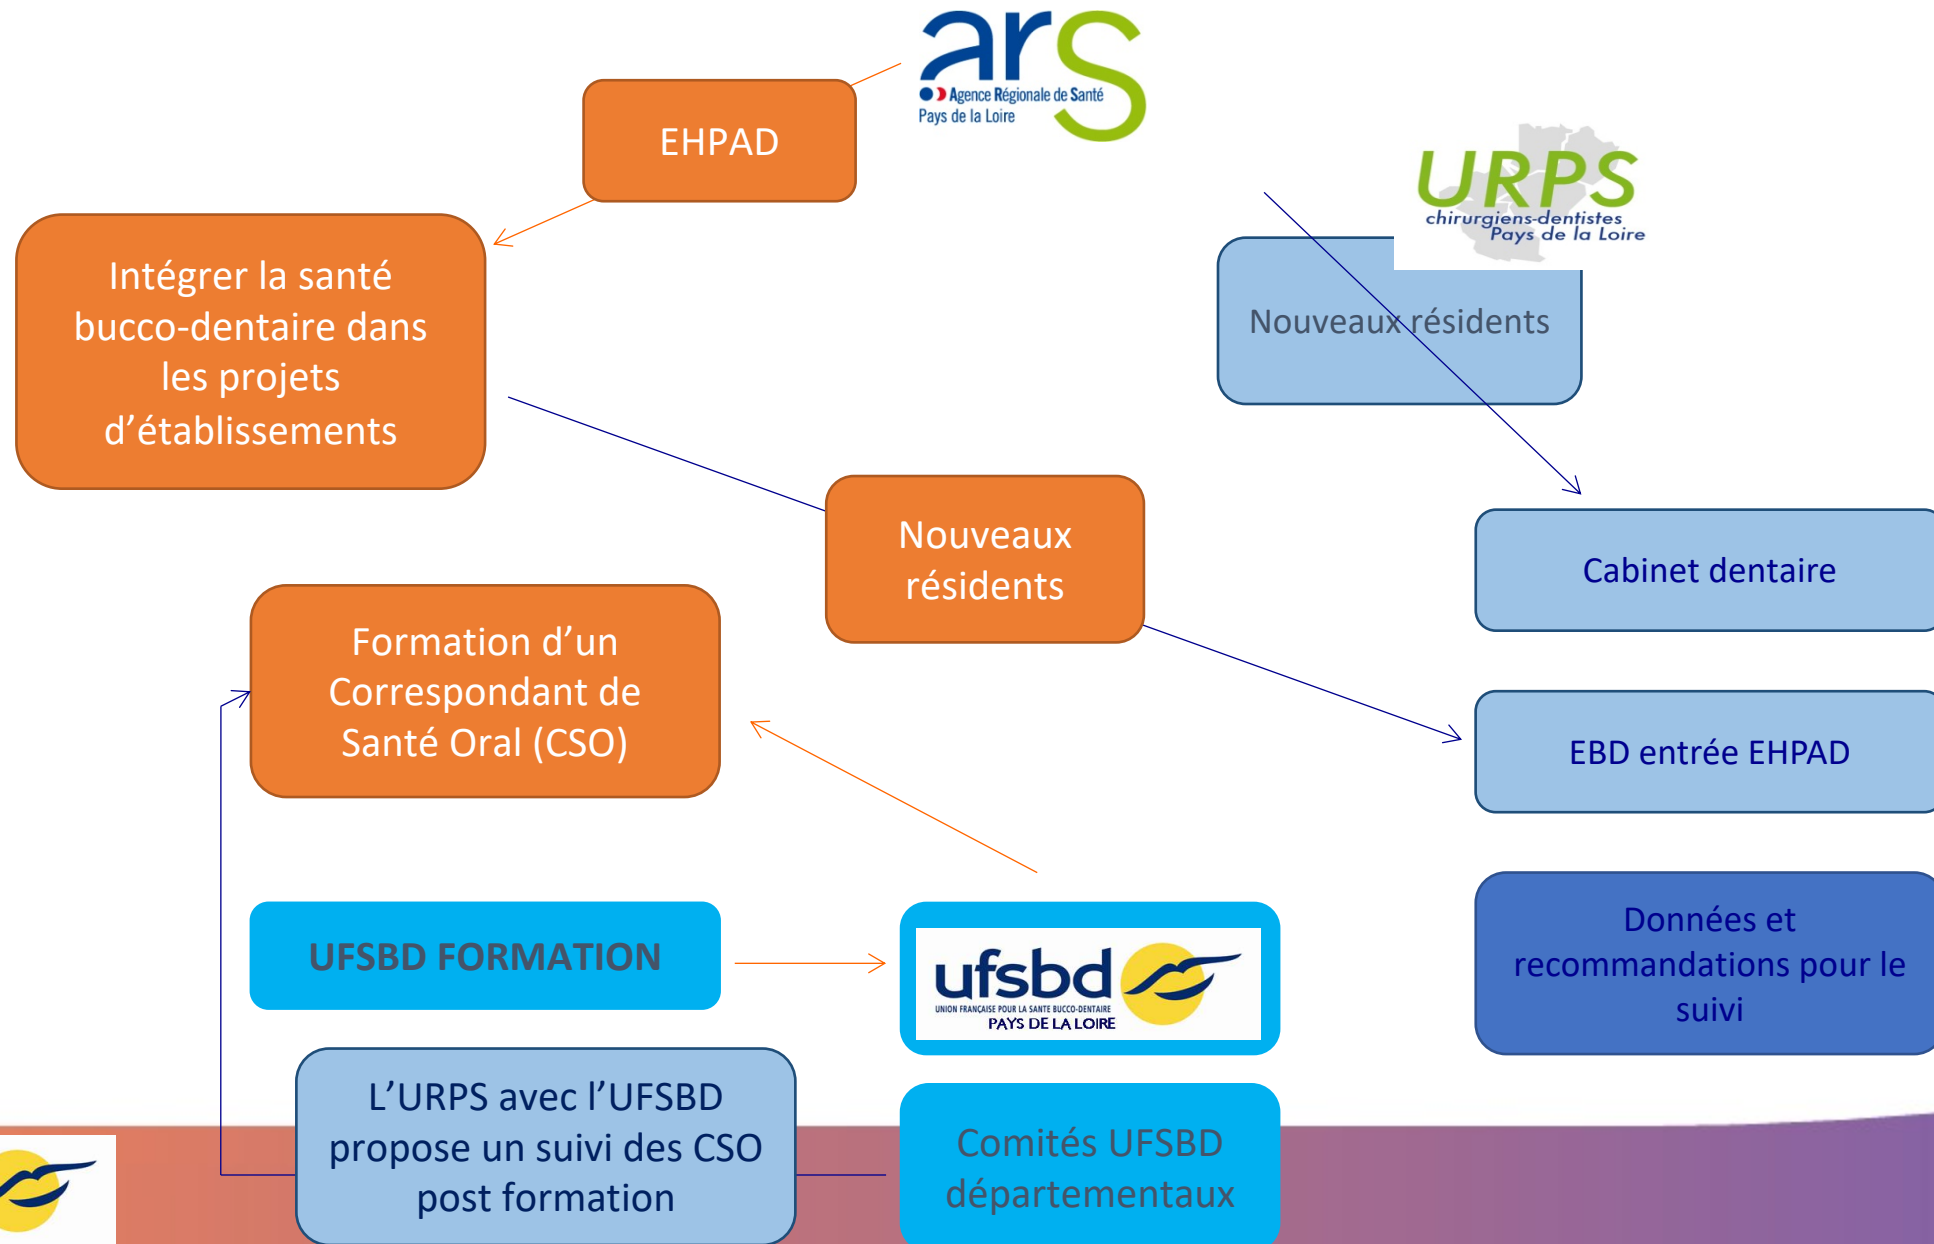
ars
Agence Régionale de Santé
Pays de la Loire

EHPAD

URPS
chirurgiens-dentistes
Pays de la Loire

Intégrer la santé bucco-dentaire dans les projets d'établissements

Nouveaux résidents

Nouveaux résidents

Cabinet dentaire

Formation d'un Correspondant de Santé Oral (CSO)

EBD entrée EHPAD

Données et recommandations pour le suivi

UFSBD FORMATION

ufsbd
UNION FRANÇAISE POUR LA SANTE BUCCO-DENTAIRE
PAYS DE LA LOIRE

L'URPS avec l'UFSBD propose un suivi des CSO post formation

Comités UFSBD départementaux